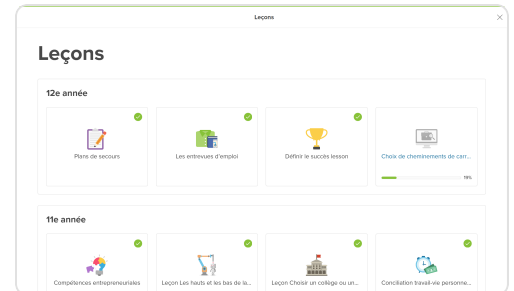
Leçons

Leçons

12e année

Plans de secours

Les entrevues d'emploi

Définir le succès lesson

Choix de cheminements de carr...

15%

11e année

Compétences entrepreneuriales

Leçon Les hauts et les bas de la...

Leçon Choisir un collège ou un...

Conciliation travail-vie personne...